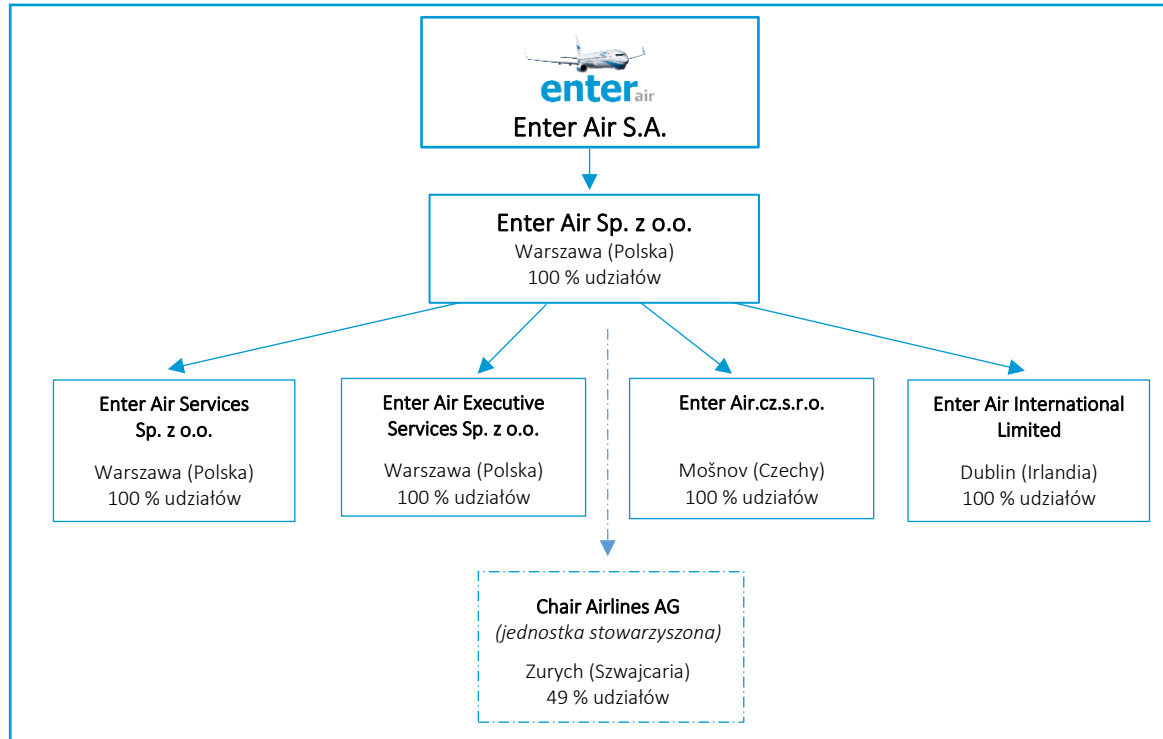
enter air
Enter Air S.A.

Enter Air Sp. z o.o.
Warszawa (Polska)
100 % udziałów

Enter Air Services Sp. z o.o.
Warszawa (Polska)
100 % udziałów

Enter Air Executive Services Sp. z o.o.
Warszawa (Polska)
100 % udziałów

Enter Air.cz.s.r.o.
Mošnov (Czechy)
100 % udziałów

Enter Air International Limited
Dublin (Irlandia)
100 % udziałów

Chair Airlines AG
*(jednostka stowarzyszona)*
Zurych (Szwajcaria)
49 % udziałów